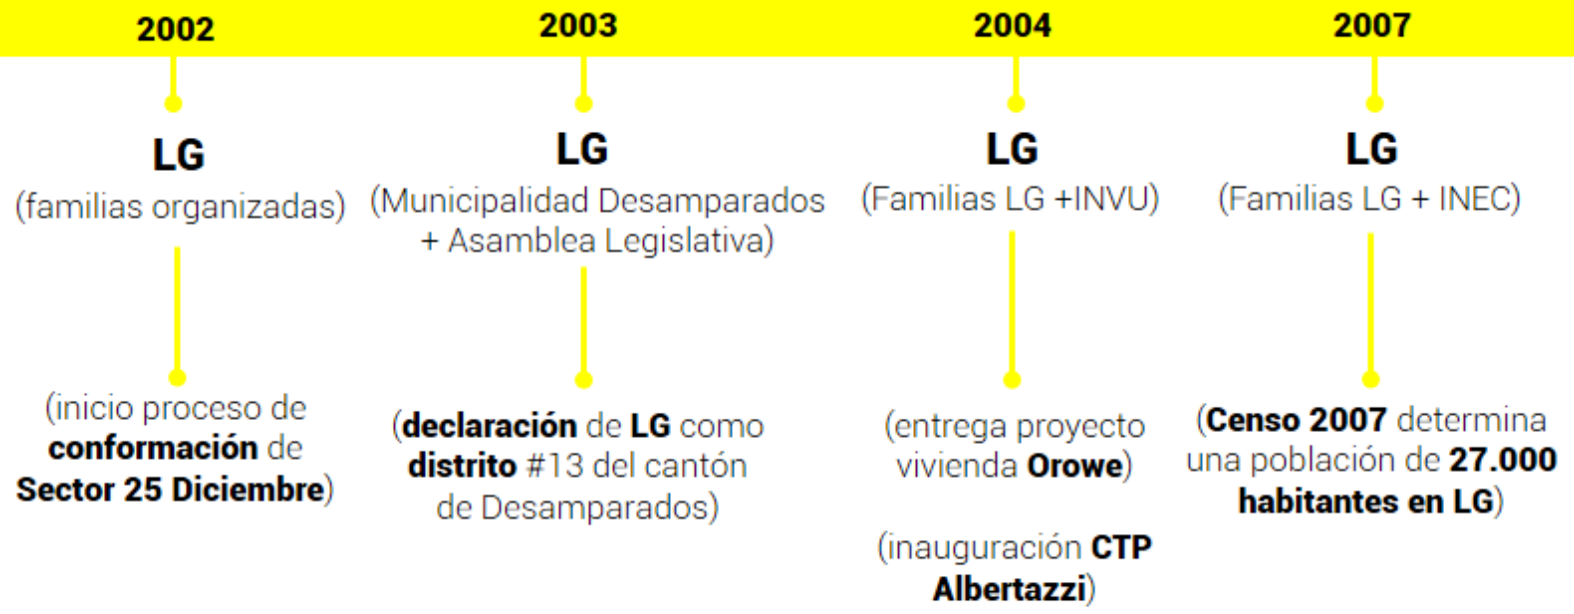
2002

LG
(familias organizadas)

(inicio proceso de **conformación** de **Sector 25 Diciembre**)

2003

LG
(Municipalidad Desamparados + Asamblea Legislativa)

(**declaración** de **LG** como **distrito** #13 del cantón de Desamparados)

2004

LG
(Familias LG +INVU)

(entrega proyecto vivienda **Orowe**)

(inauguración **CTP Albertazzi**)

2007

LG
(Familias LG + INEC)

(**Censo 2007** determina una población de **27.000 habitantes en LG**)